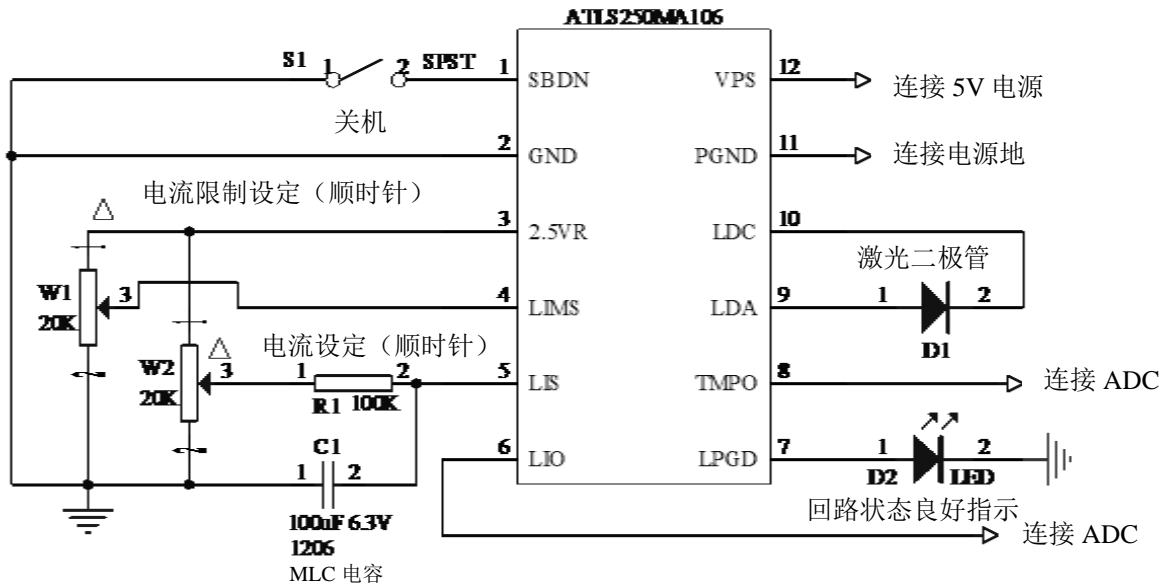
ATLS250MA106

S1 1 2 SPST
关机

| 1 SBDN | VPS 12 |
|---|---|
| 2 GND | PGND 11 |
| 3 2.5VR | LDC 10 |
| 4 LIMS | LDA 9 |
| 5 LIS | TMPO 8 |
| 6 LIO | LPGD 7 |

连接 5V 电源
连接电源地
电流限制设定（顺时针）
激光二极管
W1 20K 3
1 2 D1
电流设定（顺时针）
W2 20K 3
1 R1 100K 2
连接 ADC
C1 1 2
100uF 6.3V 1206 MLC 电容
1 D2 2 LED
回路状态良好指示
连接 ADC